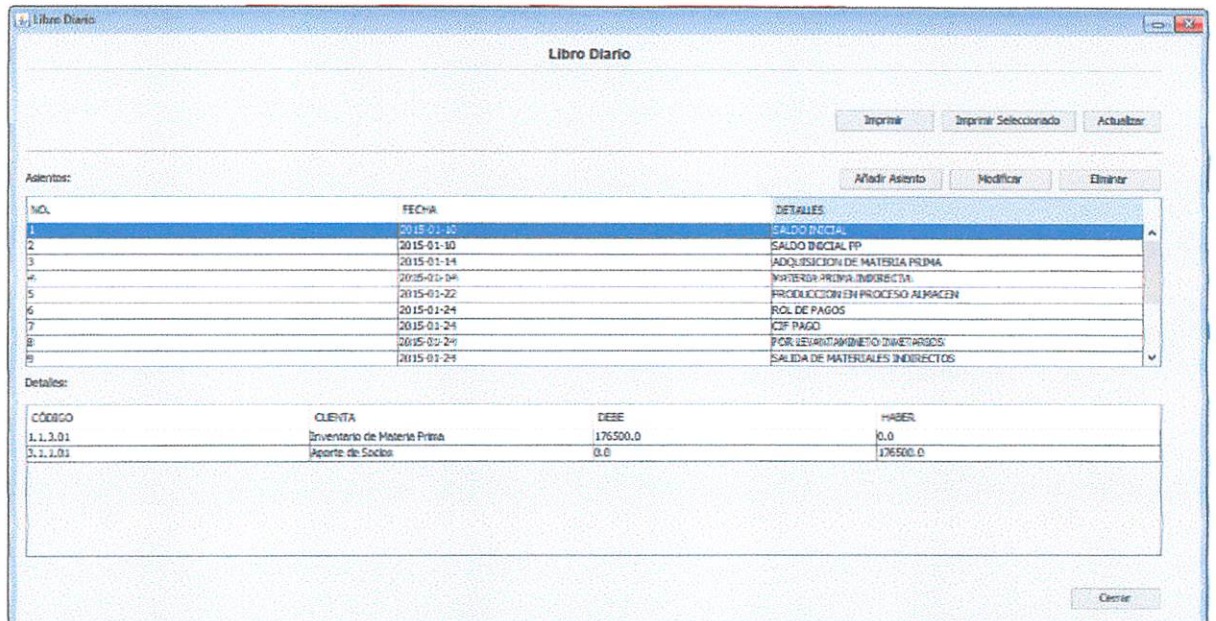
Libro Diario

Libro Diario

Imprimir | Imprimir Seleccionado | Actualizar

Asientos:

Añadir Asiento | Modificar | Eliminar

| NO. | FECHA | DETALLES |
|---|---|---|
| 1 | 2015-01-10 | SALDO INICIAL |
| 2 | 2015-01-10 | SALDO INICIAL FP |
| 3 | 2015-01-14 | ADQUISICION DE MATERIA PRIMA |
| 4 | 2015-01-14 | MATERIA PRIMA INDIRECTA |
| 5 | 2015-01-22 | PRODUCCION EN PROCESO ALMACEN |
| 6 | 2015-01-24 | ROL DE PAGOS |
| 7 | 2015-01-24 | CIF PAGO |
| 8 | 2015-01-24 | POR LEVANTAMINETO INVETARIOS |
| 9 | 2015-01-24 | SALIDA DE MATERIALES INDIRECTOS |

Detalles:

| CÓDIGO | CUENTA | DEBE | HABER |
|---|---|---|---|
| 1.1.3.01 | Inventario de Materia Prima | 176500.0 | 0.0 |
| 3.1.1.01 | Aporte de Socios | 0.0 | 176500.0 |

Cerrar